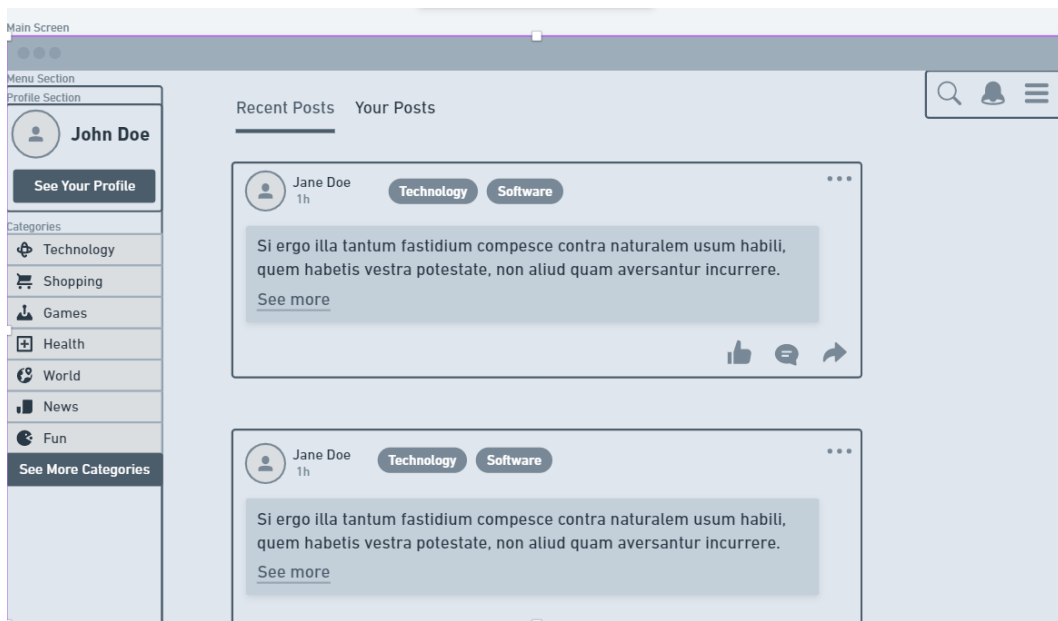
Main Screen

Menu Section

Profile Section

John Doe

See Your Profile

Categories

Technology

Shopping

Games

Health

World

News

Fun

See More Categories

Recent Posts Your Posts

Jane Doe
1h

Technology Software

Si ergo illa tantum fastidium compesce contra naturalem usum habili, quem habetis vestra potestate, non aliud quam aversantur incurrere.

See more

Jane Doe
1h

Technology Software

Si ergo illa tantum fastidium compesce contra naturalem usum habili, quem habetis vestra potestate, non aliud quam aversantur incurrere.

See more